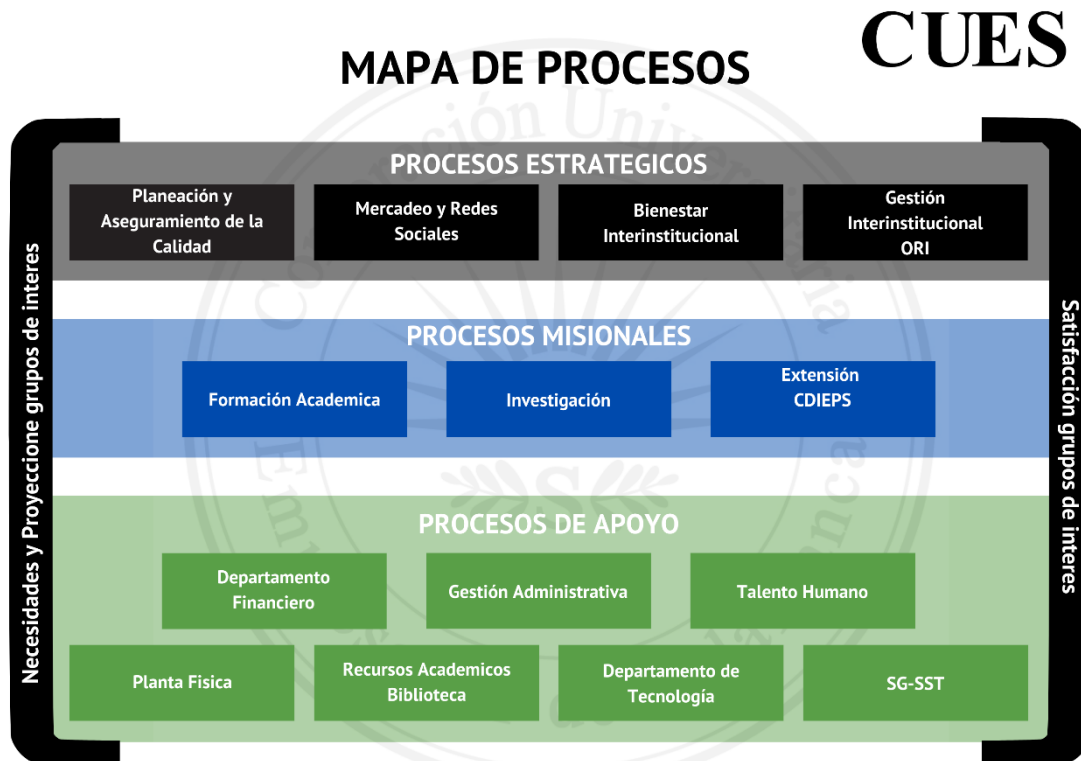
MAPA DE PROCESOS

CUES

Necesidades y Proyeccione grupos de interes

PROCESOS ESTRATEGICOS

Planeación y Aseguramiento de la Calidad

Mercadeo y Redes Sociales

Bienestar Interinstitucional

Gestión Interinstitucional ORI

PROCESOS MISIONALES

Formación Academica

Investigación

Extensión CDIEPS

PROCESOS DE APOYO

Departamento Financiero

Gestión Administrativa

Talento Humano

Planta Fisica

Recursos Academicos Biblioteca

Departamento de Tecnología

SG-SST

Satisfacción grupos de interes